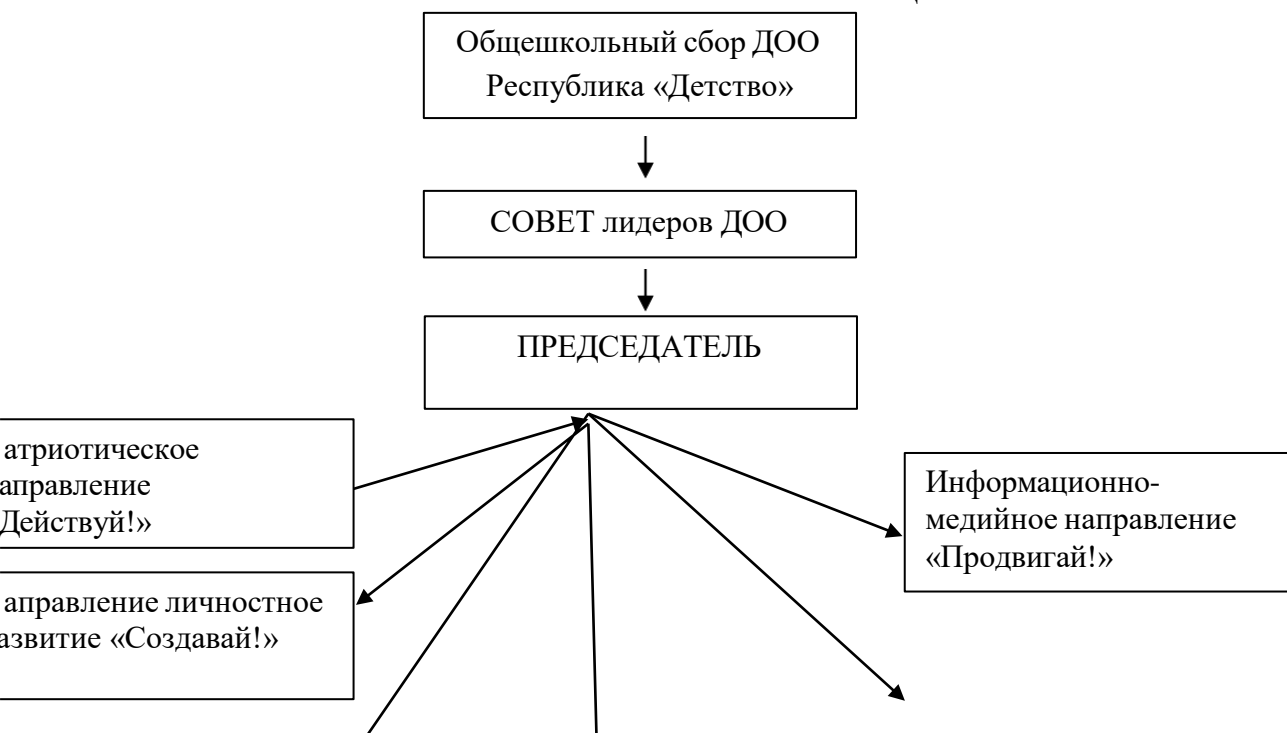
Общешкольный сбор ДОО Республика «Детство»

СОВЕТ лидеров ДОО

ПРЕДСЕДАТЕЛЬ

атриотическое аправление Действуй!»

Информационно-медийное направление «Продвигай!»

аправление личностное азвитие «Создавай!»